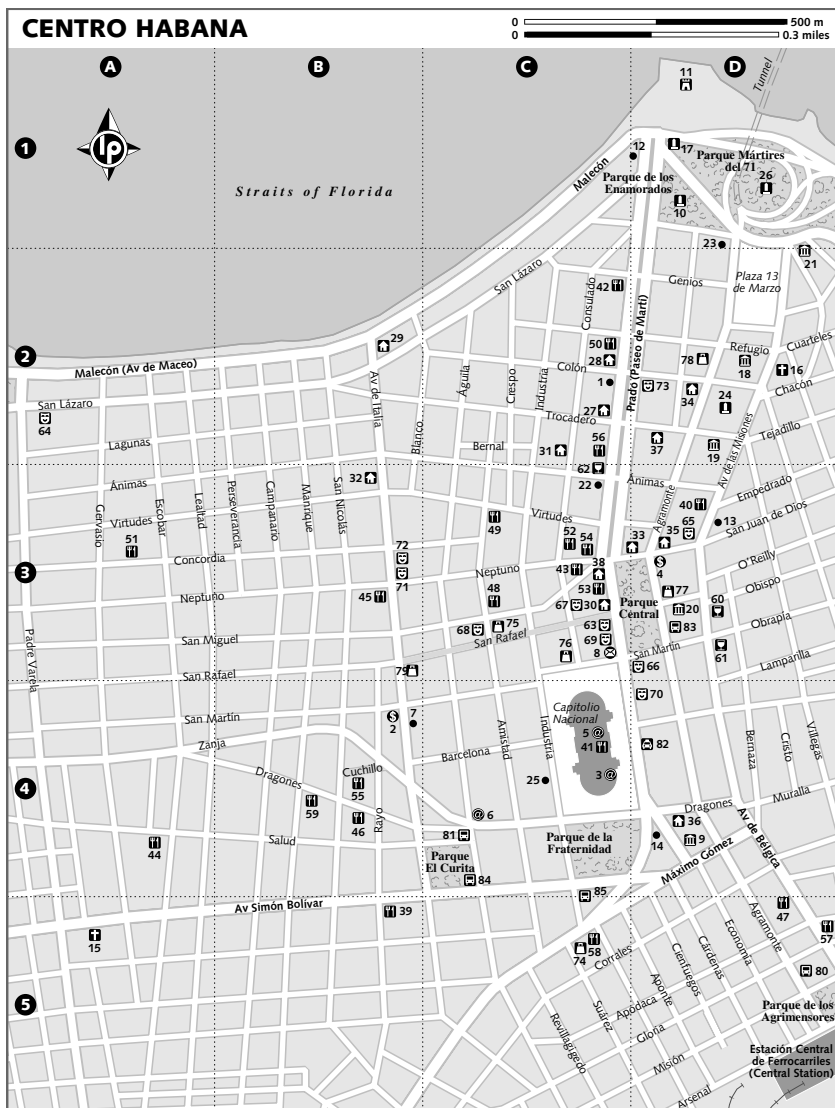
CENTRO HABANA

0 500 m
0 0.3 miles

A B C D

1 2 3 4 5

Tunnel

11

Straits of Florida

Malecón
12
Parque de los Enamorados
17
Parque Mártires del 71
26
10
23
21
Plaza 13 de Marzo
Genios
San Lázaro
42
Consulado
Prado (Paseo de Martí)
50
28
Colón
1
73
78
Refugio
18
Cuarteles
16
Chacón
29
Malecón (Av de Maceo)
San Lázaro
64
Águila
Crespo
Industria
27
Trocadero
34
24
Tejadillo
Av de las Misiones
Lagunas
Av de Italia
Bernal
31
56
37
19
Blanco
62
Ánimas
22
Ánimas
32
40
Empedrado
Gervasio
Escobar
Lealtad
Perseverancia
Campanario
Manrique
San Nicolás
Virtudes
49
Virtudes
Agramonte
65
13
San Juan de Dios
51
72
52
54
33
35
Concordia
71
Neptuno
43
38
4
O'Reilly
Neptuno
45
48
53
77
Obispo
Padre Varela
San Miguel
68
75
67
30
Parque Central
20
60
63
83
Obrapía
San Rafael
76
69
San Martín
8
66
61
San Rafael
79
Lamparilla
70
San Martín
2
7
Capitolio Nacional
5
Zanja
Barcelona
41
82
Bernaza
Cristo
Villegas
Dragones
Cuchillo
Amistad
Industria
3
55
25
Muralla
59
Rayo
6
Dragones
36
44
46
Salud
81
Parque de la Fraternidad
14
9
Av de Bélgica
Parque El Curita
84
Máximo Gómez
85
Av Simón Bolívar
39
47
57
15
58
74
Corrales
Economía
Agramonte
80
Cienfuegos
Cárdenas
Suárez
Apodaca
Aponte
Parque de los Agrimensores
Revillagigedo
Gloria
Misión
Estación Central de Ferrocarriles (Central Station)
Arsenal